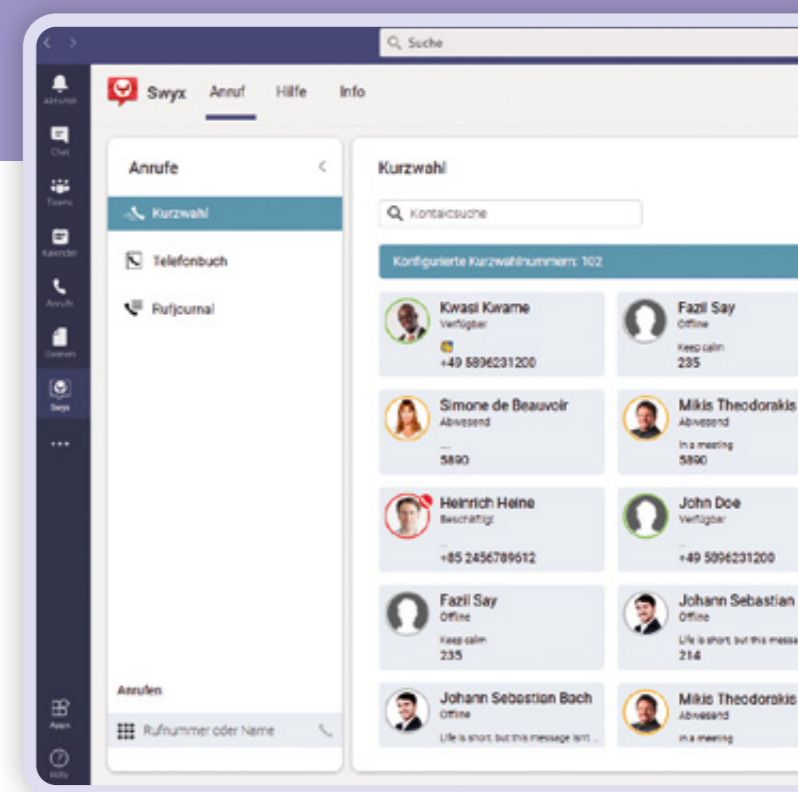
Suche

Aktivität
Chat
Teams
Kalender
Anrufe
Dateien
Swyx
...
Apps
Hilfe

Swyx Anruf Hilfe Info

Anrufe

Kurzwahl
Telefonbuch
Rufjournal

Anrufen
Rufnummer oder Name

Kurzwahl

Kontaktsuche

Konfigurierte Kurzwahlnummern: 102

Kwasi Kwame
Verfügbar
+49 5896231200

Fazil Say
Offline
Keep calm
235

Simone de Beauvoir
Abwesend
...
5890

Mikis Theodorakis
Abwesend
In a meeting
5890

Heinrich Heine
Beschäftigt
...
+85 2456789612

John Doe
Verfügbar
...
+49 5896231200

Fazil Say
Offline
Keep calm
235

Johann Sebastian
Offline
Life is short, but this messa
214

Johann Sebastian Bach
Offline
Life is short, but this message isn't ...

Mikis Theodorakis
Abwesend
In a meeting